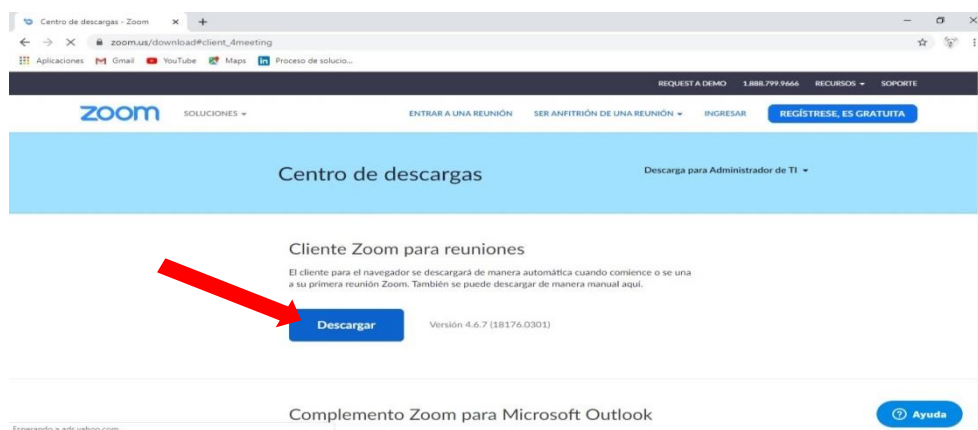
Centro de descargas - Zoom ×  +

zoom.us/download#client_4meeting

Aplicaciones  Gmail  YouTube  Maps  Proceso de solucio...

REQUEST A DEMO  1.888.799.9666  RECURSOS ▾  SOPORTE

zoom  SOLUCIONES ▾  ENTRAR A UNA REUNIÓN  SER ANFITRIÓN DE UNA REUNIÓN ▾  INGRESAR  REGÍSTRESE, ES GRATUITA

Centro de descargas

Descarga para Administrador de TI ▾

Cliente Zoom para reuniones

El cliente para el navegador se descargará de manera automática cuando comience o se una a su primera reunión Zoom. También se puede descargar de manera manual aquí.

Descargar

Versión 4.6.7 (18176.0301)

Complemento Zoom para Microsoft Outlook

Ayuda

Esperando a ads.yahoo.com...